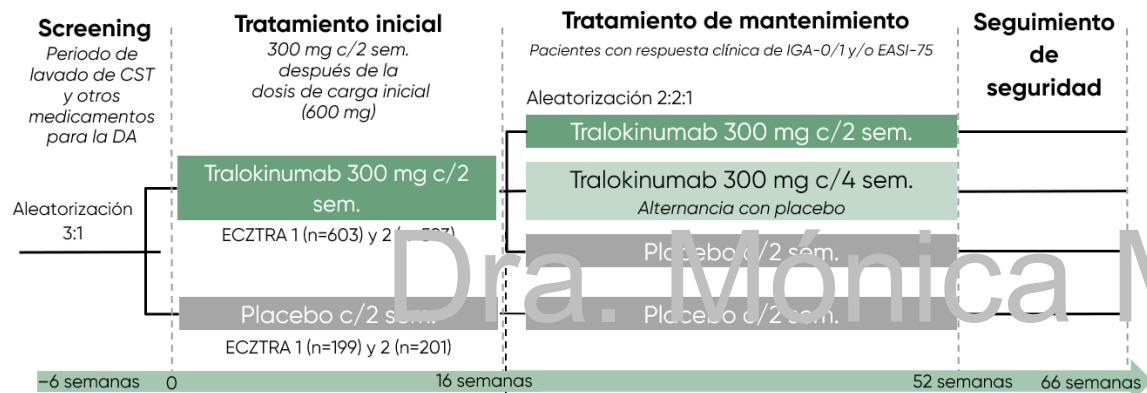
Screening
Periodo de lavado de CST y otros medicamentos para la DA

Tratamiento inicial
300 mg c/2 sem. después de la dosis de carga inicial (600 mg)

Tratamiento de mantenimiento
Pacientes con respuesta clínica de IGA-0/1 y/o EASI-75

Seguimiento de seguridad

Aleatorización 3:1

Tralokinumab 300 mg c/2 sem.
ECZTRA 1 (n=603) y 2 ([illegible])

Placebo c/2 sem.
ECZTRA 1 (n=199) y 2 (n=201)

Aleatorización 2:2:1

Tralokinumab 300 mg c/2 sem.

Tralokinumab 300 mg c/4 sem.
Alternancia con placebo

Placebo c/2 sem.

Placebo c/2 sem.

Dra. Mónica M

−6 semanas 0 16 semanas 52 semanas 66 semanas